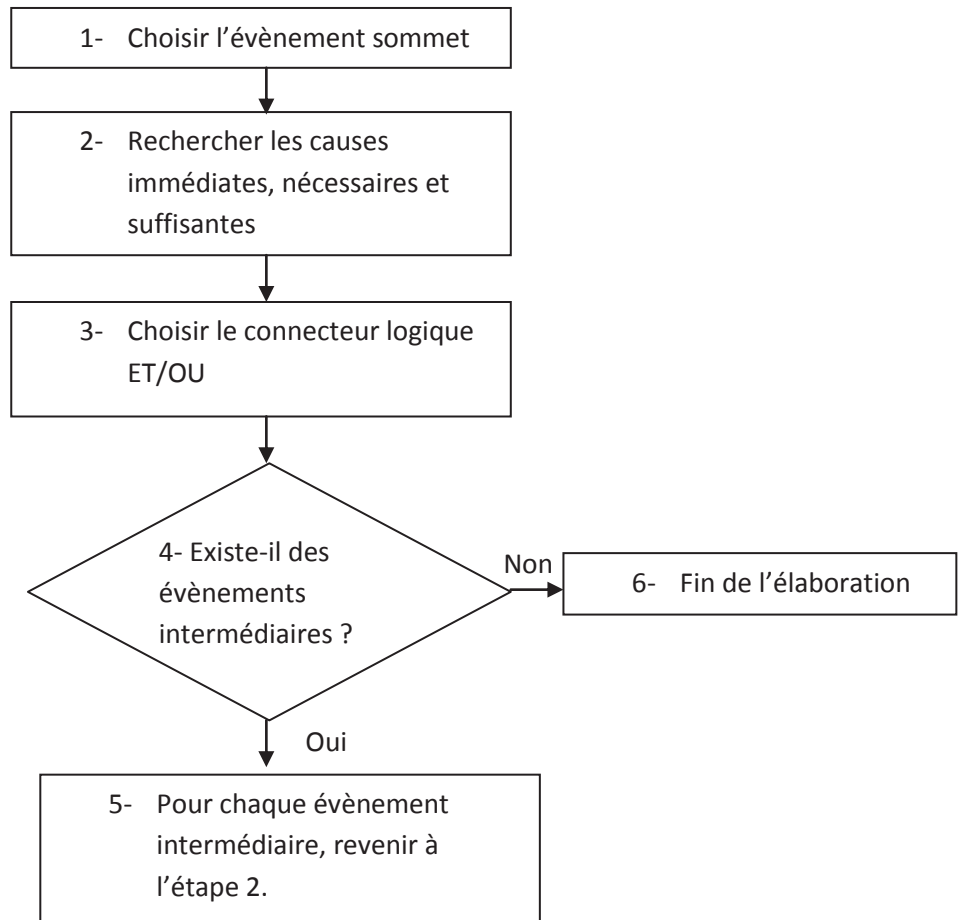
1- Choisir l’évènement sommet

2- Rechercher les causes immédiates, nécessaires et suffisantes

3- Choisir le connecteur logique ET/OU

4- Existe-il des évènements intermédiaires ?

Non

6- Fin de l’élaboration

Oui

5- Pour chaque évènement intermédiaire, revenir à l’étape 2.